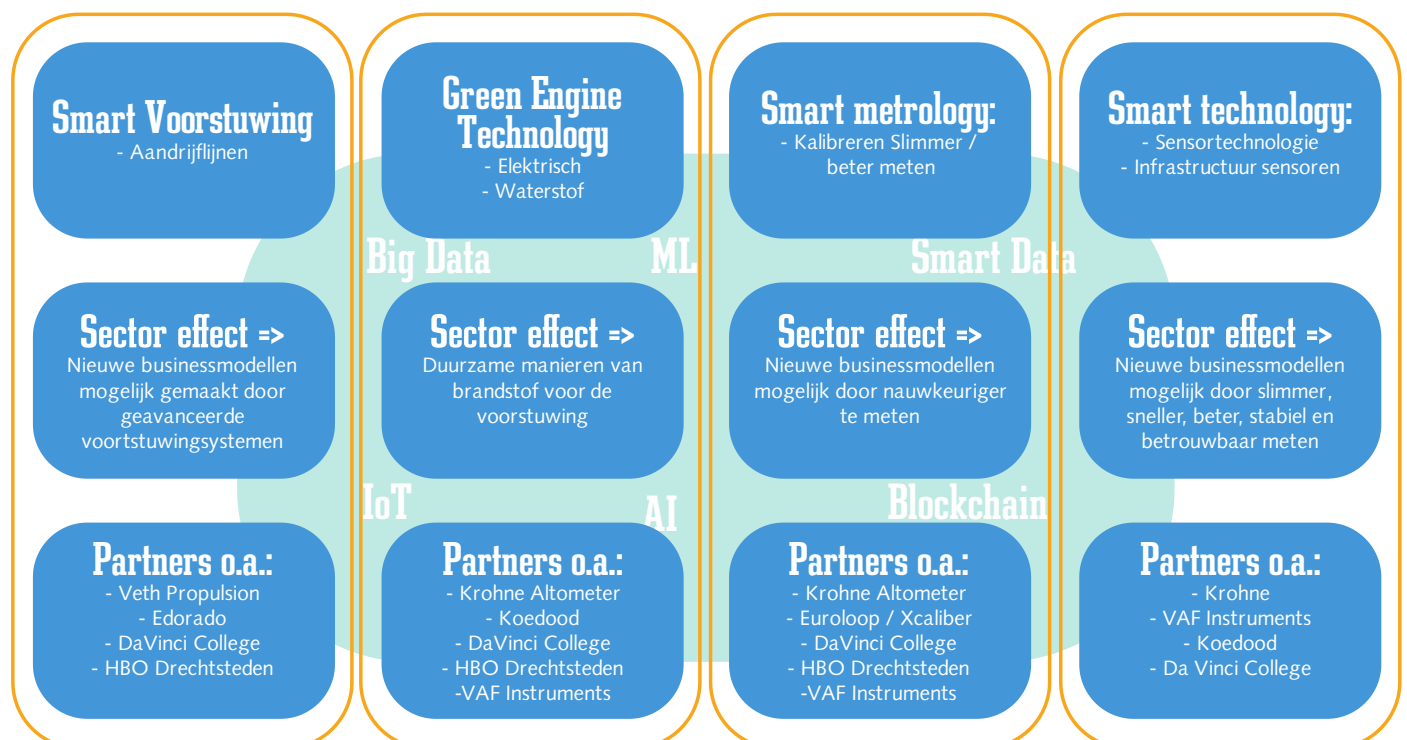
Smart Voorstuwing
- Aandrijflijnen

Sector effect =>
Nieuwe businessmodellen mogelijk gemaakt door geavanceerde voortstuwingsystemen

Partners o.a.:
- Veth Propulsion
- Edorado
- DaVinci College
- HBO Drechtsteden

Green Engine Technology
- Elektrisch
- Waterstof

Big Data

ML

Sector effect =>
Duurzame manieren van brandstof voor de voorstuwing

IoT

AI

Partners o.a.:
- Krohne Altometer
- Koedood
- DaVinci College
- HBO Drechtsteden
-VAF Instruments

Smart metrology:
- Kalibreren Slimmer / beter meten

Smart Data

Sector effect =>
Nieuwe businessmodellen mogelijk door nauwkeuriger te meten

Blockchain

Partners o.a.:
- Krohne Altometer
- Euroloop / Xcaliber
- DaVinci College
- HBO Drechtsteden
-VAF Instruments

Smart technology:
- Sensortechnologie
- Infrastructuur sensoren

Sector effect =>
Nieuwe businessmodellen mogelijk door slimmer, sneller, beter, stabiel en betrouwbaar meten

Partners o.a.:
- Krohne
- VAF Instruments
- Koedood
- Da Vinci College